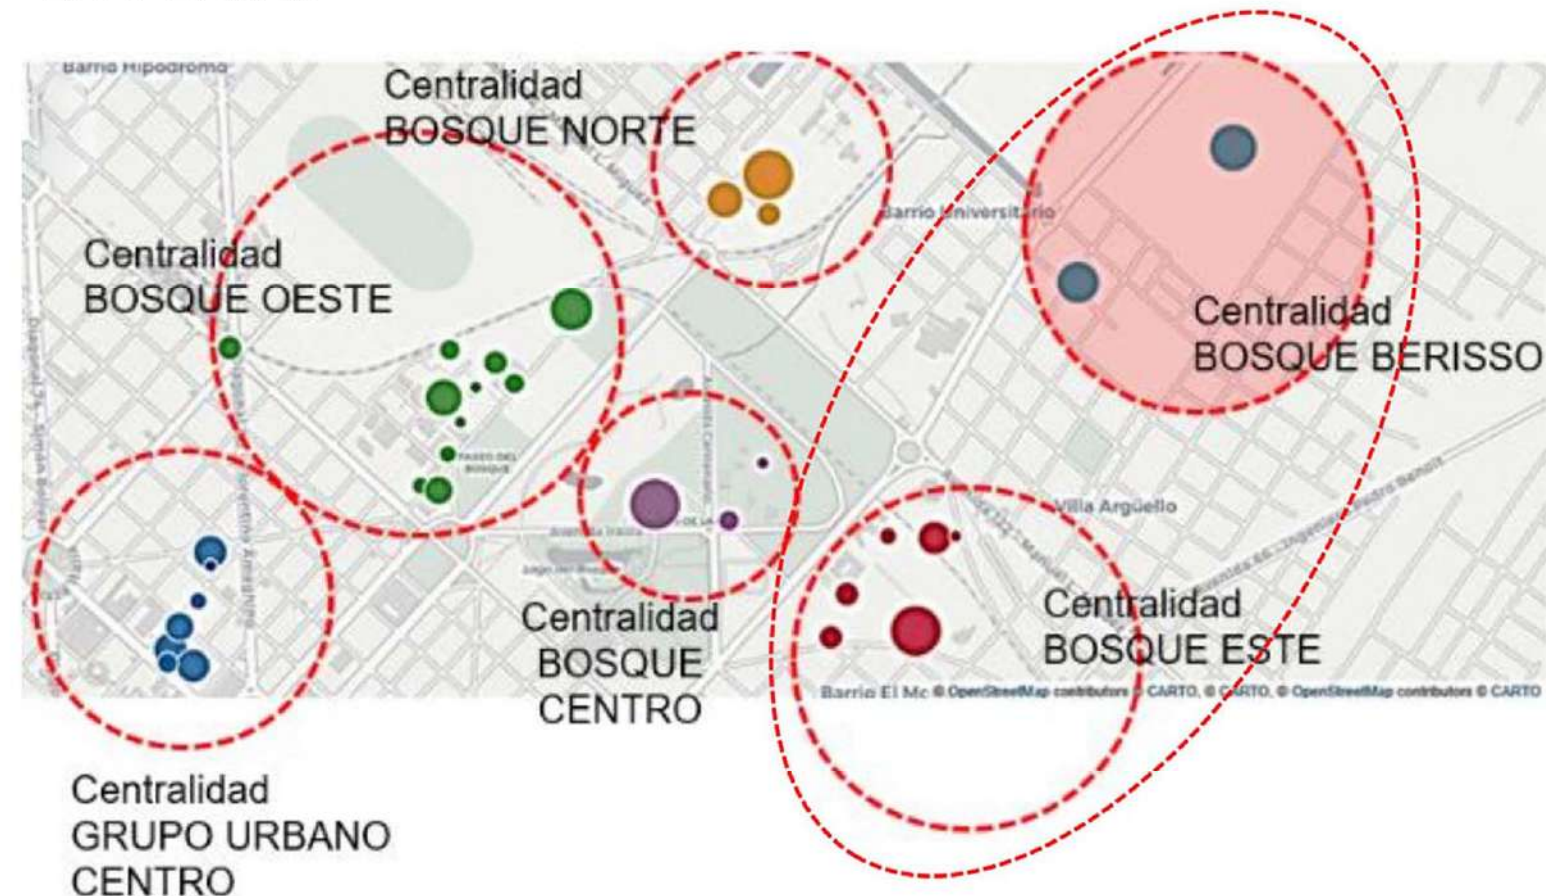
Barrio Hipódromo

Centralidad BOSQUE NORTE

Barrio Universitario

Centralidad BOSQUE OESTE

Centralidad BOSQUE BERISSO

PASEO DEL BOSQUE

Villa Argüello

Centralidad GRUPO URBANO CENTRO

Centralidad BOSQUE CENTRO

Centralidad BOSQUE ESTE

Barrio El Mc © OpenStreetMap contributors © CARTO, © CARTO, © OpenStreetMap contributors © CARTO